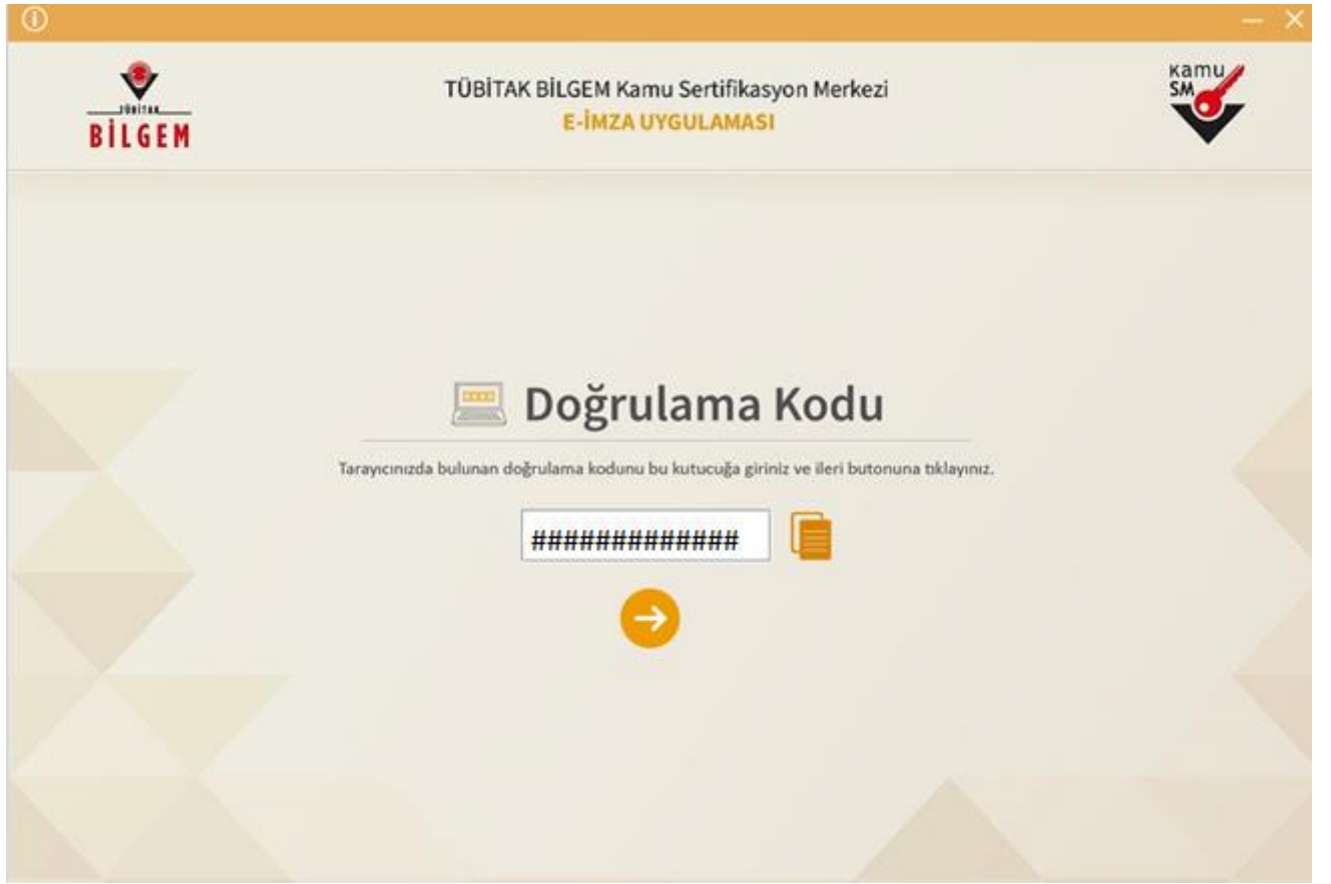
TÜBİTAK
BİLGEM

TÜBİTAK BİLGEM Kamu Sertifikasyon Merkezi
E-İMZA UYGULAMASI

Kamu SM

Doğrulama Kodu

Tarayıcınızda bulunan doğrulama kodunu bu kutucuğa giriniz ve ileri butonuna tıklayınız.

#############